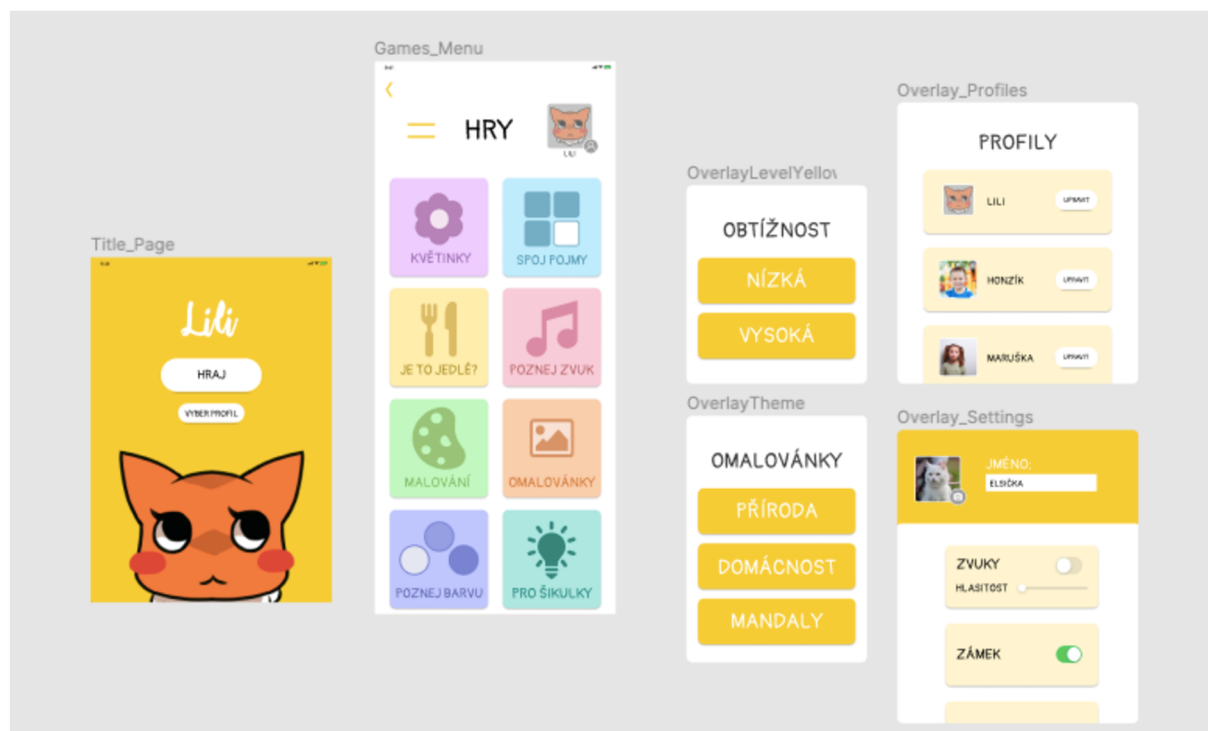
Games_Menu

HRY

LILI

KVĚTINKY

SPOJ POJMY

JE TO JEDLÉ?

POZNEJ ZVUK

MALOVÁNÍ

OMALOVÁNKY

POZNEJ BARVU

PRO ŠIKULKY

Title_Page

Lili

HRAJ

VYBER PROFIL

OverlayLevelYellow

OBTÍŽNOST

NÍZKÁ

VYSOKÁ

OverlayTheme

OMALOVÁNKY

PŘÍRODA

DOMÁCNOST

MANDALY

Overlay_Profiles

PROFILY

LILI

UPRAVIT

HONZÍK

UPRAVIT

MARUŠKA

UPRAVIT

Overlay_Settings

JMÉNO:

ELSIČKA

ZVUKY

HLASITOST

ZÁMEK